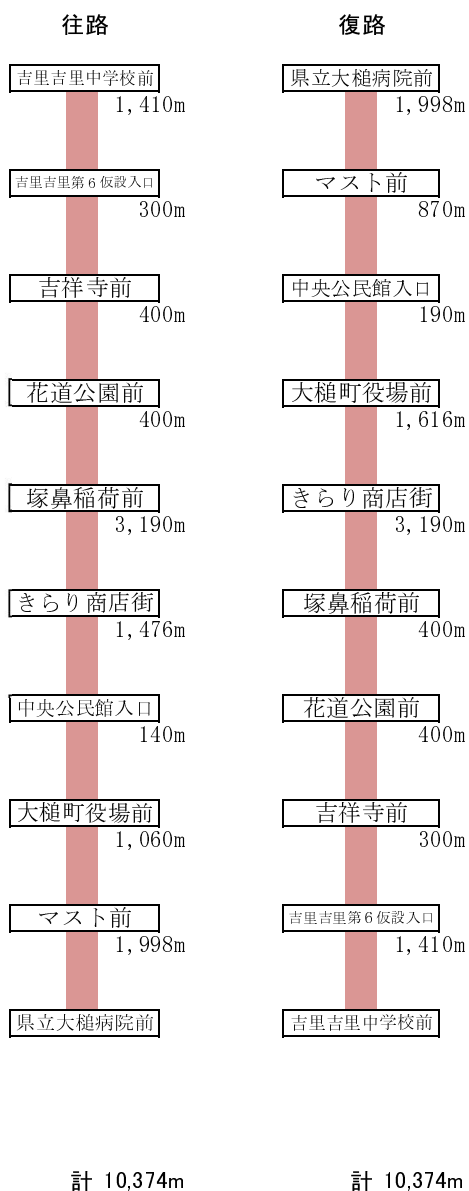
往路

吉里吉里中学校前
1,410m
吉里吉里第６仮設入口
300m
吉祥寺前
400m
花道公園前
400m
塚鼻稲荷前
3,190m
きらり商店街
1,476m
中央公民館入口
140m
大槌町役場前
1,060m
マスト前
1,998m
県立大槌病院前

計 10,374m

復路

県立大槌病院前
1,998m
マスト前
870m
中央公民館入口
190m
大槌町役場前
1,616m
きらり商店街
3,190m
塚鼻稲荷前
400m
花道公園前
400m
吉祥寺前
300m
吉里吉里第６仮設入口
1,410m
吉里吉里中学校前

計 10,374m